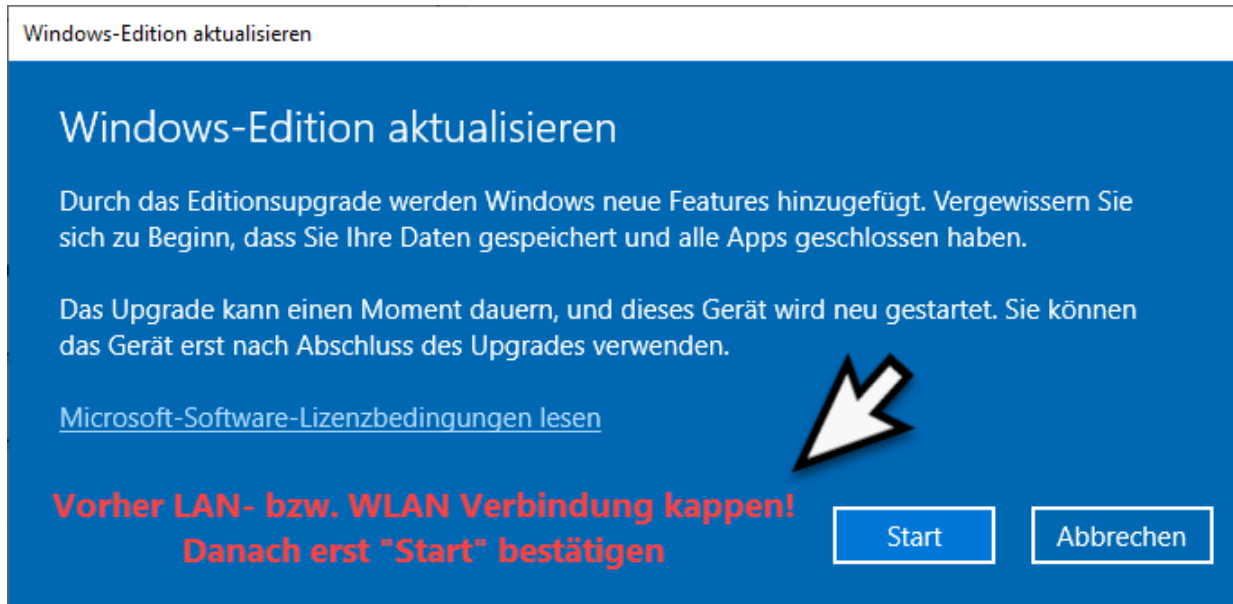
Windows-Edition aktualisieren

Windows-Edition aktualisieren

Durch das Editionsupgrade werden Windows neue Features hinzugefügt. Vergewissern Sie sich zu Beginn, dass Sie Ihre Daten gespeichert und alle Apps geschlossen haben.

Das Upgrade kann einen Moment dauern, und dieses Gerät wird neu gestartet. Sie können das Gerät erst nach Abschluss des Upgrades verwenden.

Microsoft-Software-Lizenzbedingungen lesen

Vorher LAN- bzw. WLAN Verbindung kappen!
Danach erst "Start" bestätigen

Start

Abbrechen